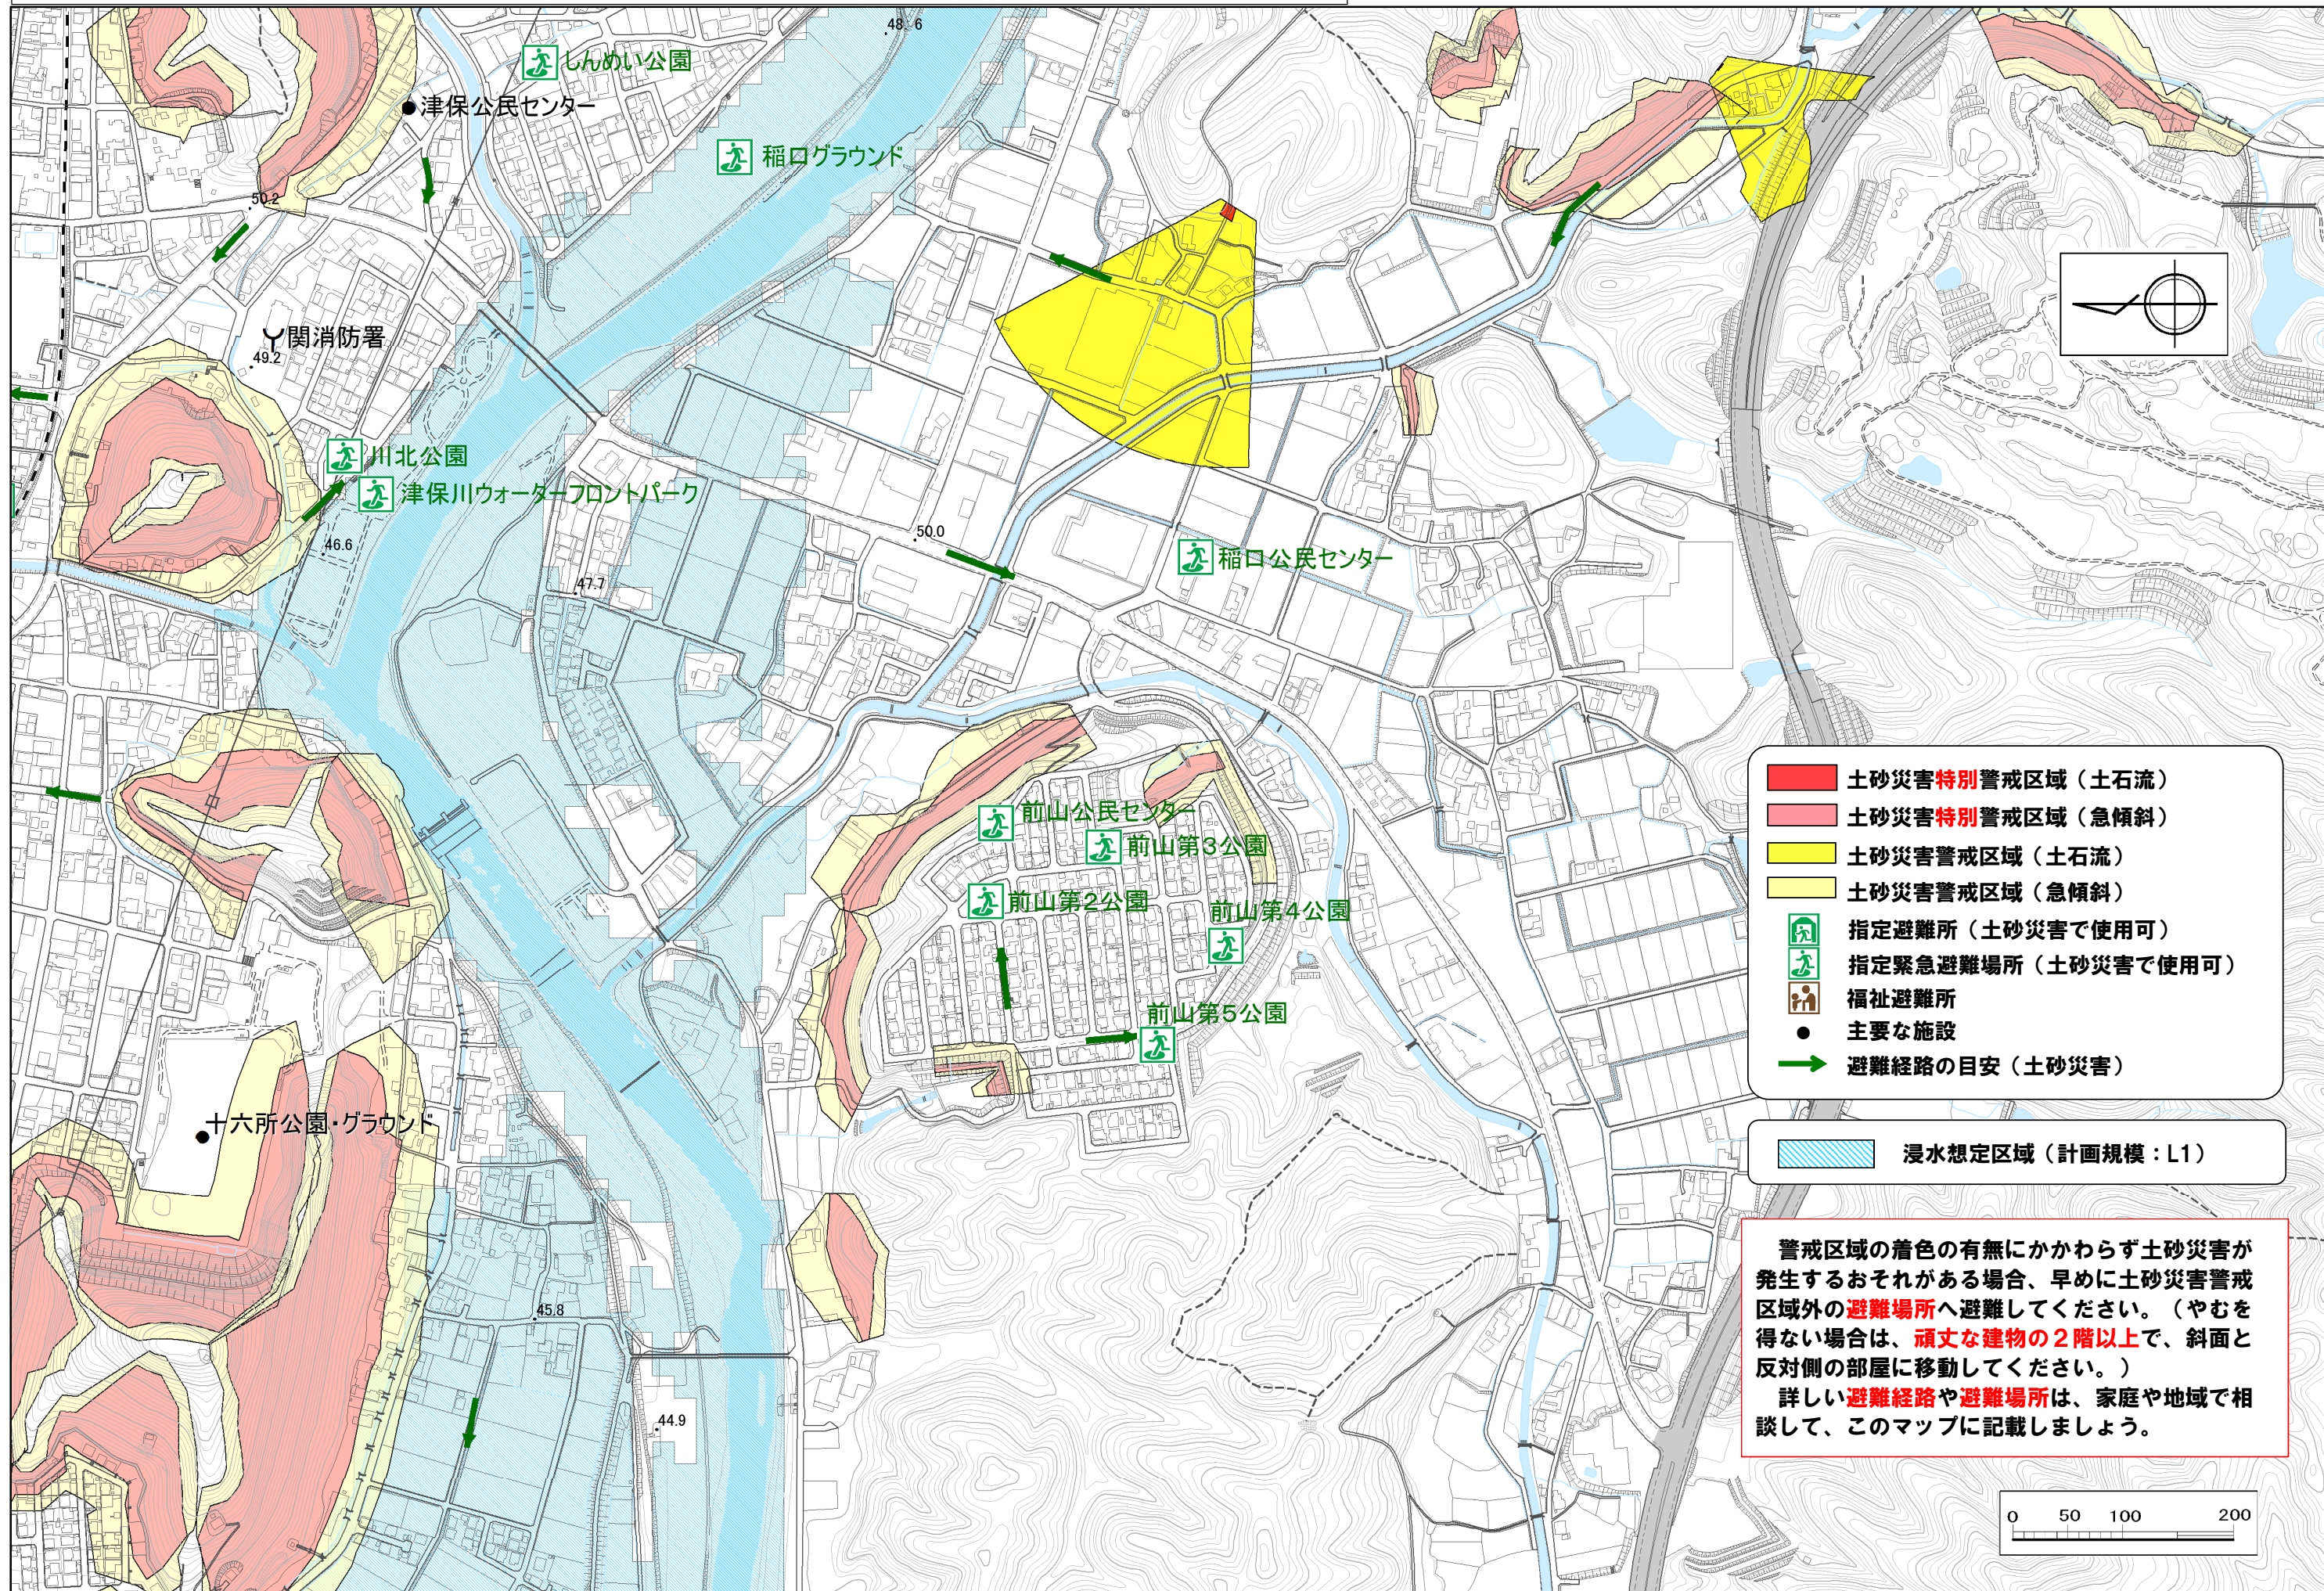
48.6

しんめい公園

津保公民センター

稲口グラウンド

50.2

関消防署

49.2

川北公園

津保川ウォーターフロントパーク

46.6

47.7

50.0

稲口公民センター

前山公民センター

前山第３公園

前山第２公園

前山第４公園

前山第５公園

十六所公園・グラウンド

45.8

44.9

土砂災害特別警戒区域（土石流）
土砂災害特別警戒区域（急傾斜）
土砂災害警戒区域（土石流）
土砂災害警戒区域（急傾斜）
指定避難所（土砂災害で使用可）
指定緊急避難場所（土砂災害で使用可）
福祉避難所
主要な施設
避難経路の目安（土砂災害）

浸水想定区域（計画規模：L1）

警戒区域の着色の有無にかかわらず土砂災害が発生するおそれがある場合、早めに土砂災害警戒区域外の避難場所へ避難してください。（やむを得ない場合は、頑丈な建物の２階以上で、斜面と反対側の部屋に移動してください。）
詳しい避難経路や避難場所は、家庭や地域で相談して、このマップに記載しましょう。

0 50 100 200